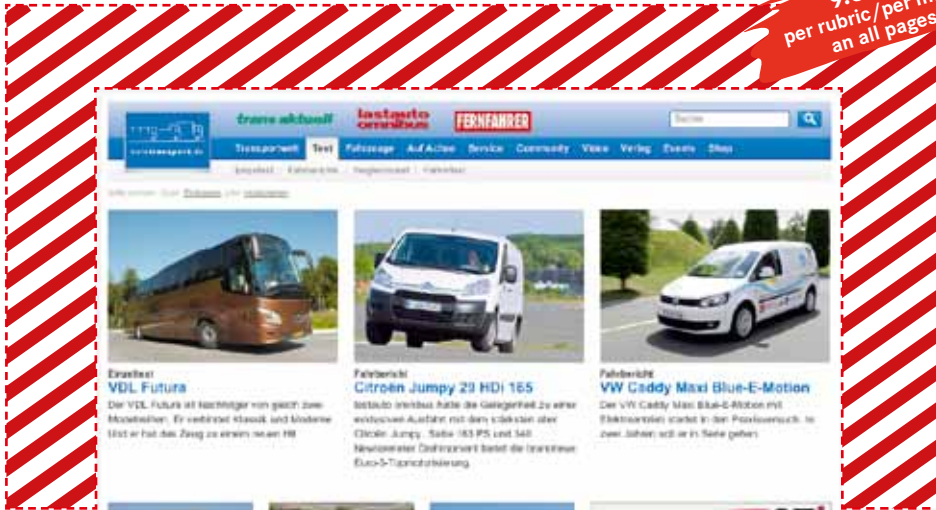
9,- per rubric/per month an all pages

trans aktuell lastauto omnibus FERNFAHRER

Suche

Transporteurs Test Fahrzeuge Auf Achse Service Community Video Verlag Events Shop

Einzeltest Fahrbericht Vergleichstest Fahrtest

Einzeltest
VDL Futura
Der VDL Futura ist Nachfolger von gleich zwei Modellreihen. Er verbindet Klassik und Moderne. Und er hat das Zeug zu einem neuen Hit.

Fahrbericht
Citroën Jumpy 20 HDi 165
lastauto omnibus hatte die Gelegenheit zu einer exklusiven Ausfahrt mit dem stärksten aller Citroën Jumpy. Seine 163 PS und 340 Newtonmeter Drehmoment bietet die brandneue Euro-5-Topmotorisierung.

Fahrbericht
VW Caddy Maxi Blue-E-Motion
Der VW Caddy Maxi Blue-E-Motion mit Elektroantrieb startet in den Praxisversuch. In zwei Jahren soll er in Serie gehen.